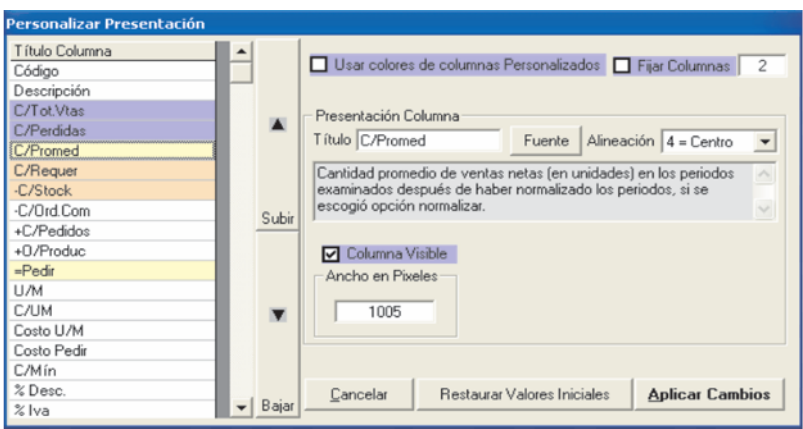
Personalizar Presentación

Título Columna
Código
Descripción
C/Tot.Vtas
C/Perdidas
C/Promed
C/Requer
-C/Stock
-C/Ord.Com
+C/Pedidos
+O/Produc
=Pedir
U/M
C/UM
Costo U/M
Costo Pedir
C/Mín
% Desc.
% Iva

Subir
Bajar

Usar colores de columnas Personalizados
Fijar Columnas 2

Presentación Columna
Título C/Promed
Fuente
Alineación 4 = Centro

Cantidad promedio de ventas netas (en unidades) en los periodos examinados después de haber normalizado los periodos, si se escogió opción normalizar.

Columna Visible
Ancho en Pixeles
1005

Cancelar
Restaurar Valores Iniciales
Aplicar Cambios